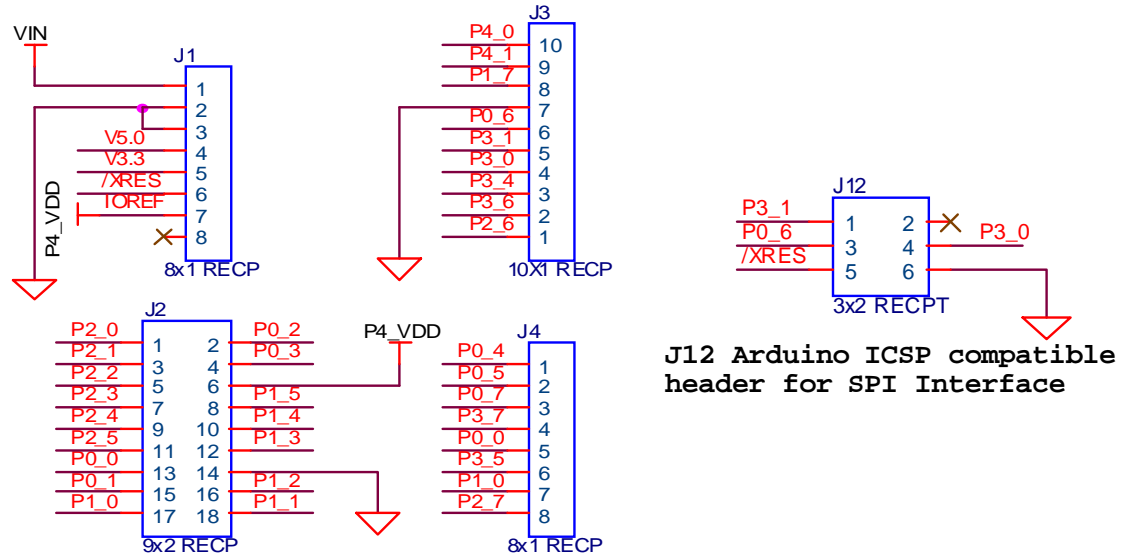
VIN

J1
1
2
3 V5.0
4 V3.3
5 /XRES
6
7 IOREF
8
P4_VDD
8x1 RECP

J3
P4_0 10
P4_1 9
P1_7 8
P0_6 7
P3_1 6
P3_0 5
P3_4 4
P3_6 3
P2_6 2
1
10X1 RECP

J12
P3_1 1 2
P0_6 3 4 P3_0
/XRES 5 6
3x2 RECPT

J12 Arduino ICSP compatible header for SPI Interface

J2
P2_0 1 2 P0_2
P2_1 3 4 P0_3
P2_2 5 6
P2_3 7 8 P1_5
P2_4 9 10 P1_4
P2_5 11 12 P1_3
P0_0 13 14
P0_1 15 16 P1_2
P1_0 17 18 P1_1
9x2 RECP

P4_VDD

J4
P0_4 1
P0_5 2
P0_7 3
P3_7 4
P0_0 5
P3_5 6
P1_0 7
P2_7 8
8x1 RECP